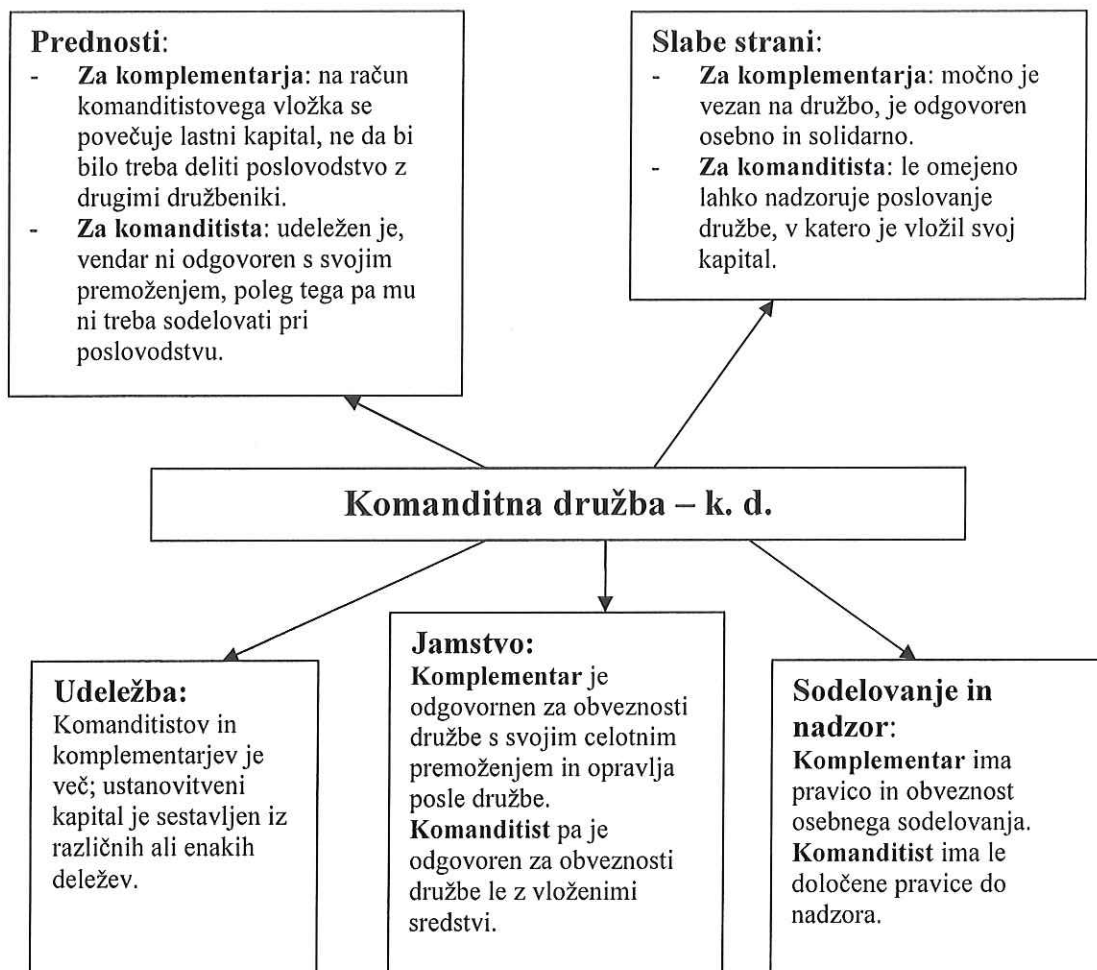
**Prednosti**:
- **Za komplementarja**: na račun komanditistovega vložka se povečuje lastni kapital, ne da bi bilo treba deliti poslovodstvo z drugimi družbeniki.
- **Za komanditista**: udeležen je, vendar ni odgovoren s svojim premoženjem, poleg tega pa mu ni treba sodelovati pri poslovodstvu.

**Slabe strani**:
- **Za komplementarja**: močno je vezan na družbo, je odgovoren osebno in solidarno.
- **Za komanditista**: le omejeno lahko nadzoruje poslovanje družbe, v katero je vložil svoj kapital.

**Komanditna družba – k. d.**

**Udeležba:**
Komanditistov in komplementarjev je več; ustanovitveni kapital je sestavljen iz različnih ali enakih deležev.

**Jamstvo:**
**Komplementar** je odgovornen za obveznosti družbe s svojim celotnim premoženjem in opravlja posle družbe.
**Komanditist** pa je odgovoren za obveznosti družbe le z vloženimi sredstvi.

**Sodelovanje in nadzor**:
**Komplementar** ima pravico in obveznost osebnega sodelovanja.
**Komanditist** ima le določene pravice do nadzora.